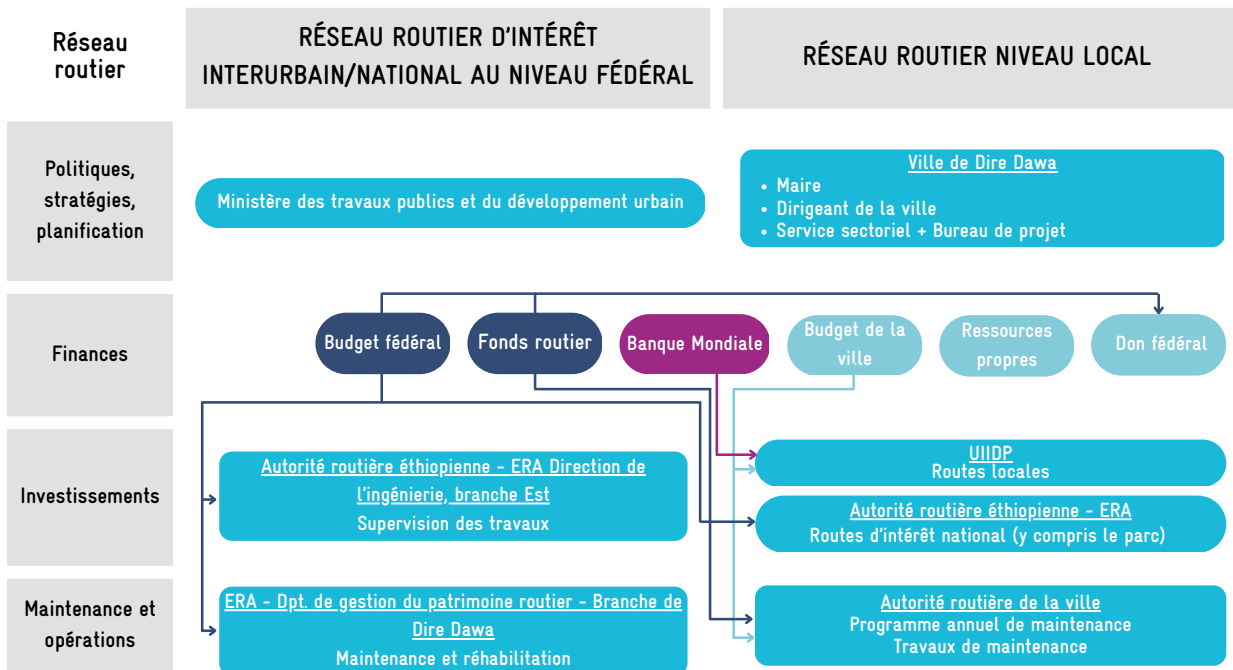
Réseau routier

RÉSEAU ROUTIER D'INTÉRÊT INTERURBAIN/NATIONAL AU NIVEAU FÉDÉRAL

RÉSEAU ROUTIER NIVEAU LOCAL

Politiques, stratégies, planification

Ministère des travaux publics et du développement urbain

Ville de Dire Dawa
• Maire
• Dirigeant de la ville
• Service sectoriel + Bureau de projet

Finances

Budget fédéral

Fonds routier

Banque Mondiale

Budget de la ville

Ressources propres

Don fédéral

Investissements

Autorité routière éthiopienne - ERA Direction de l'ingénierie, branche Est
Supervision des travaux

UIIDP
Routes locales

Autorité routière éthiopienne - ERA
Routes d'intérêt national (y compris le parc)

Maintenance et opérations

ERA - Dpt. de gestion du patrimoine routier - Branche de Dire Dawa
Maintenance et réhabilitation

Autorité routière de la ville
Programme annuel de maintenance
Travaux de maintenance